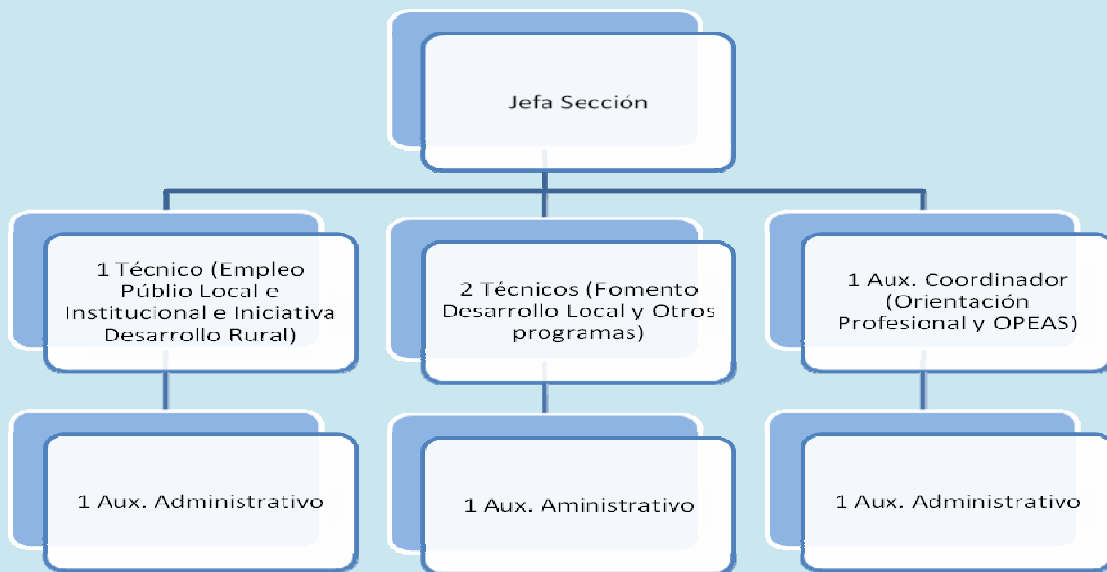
Jefa Sección

1 Técnico (Empleo Públio Local e Institucional e Iniciativa Desarrollo Rural)

2 Técnicos (Fomento Desarrollo Local y Otros programas)

1 Aux. Coordinador (Orientación Profesional y OPEAS)

1 Aux. Administrativo

1 Aux. Aministrativo

1 Aux. Administrativo